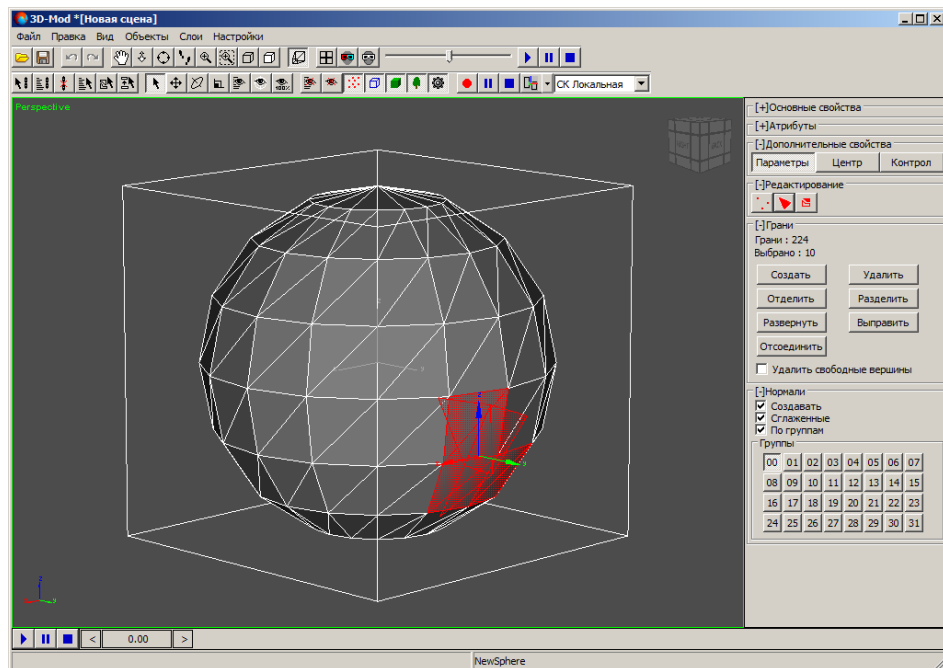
3D-Mod *[Новая сцена]

Файл Правка Вид Объекты Слои Настройки

СК Локальная

Perspective

[+]Основные свойства
[+]Атрибуты
[-]Дополнительные свойства
Параметры Центр Контрол
[-]Редактирование
[-]Грани
Грани : 224
Выбрано : 10
Создать Удалить
Отделить Разделить
Развернуть Выправить
Отсоединить
Удалить свободные вершины
[-]Нормали
Создавать
Сглаженные
По группам
Группы

| 00 | 01 | 02 | 03 | 04 | 05 | 06 | 07 |
|---|---|---|---|---|---|---|---|
| 08 | 09 | 10 | 11 | 12 | 13 | 14 | 15 |
| 16 | 17 | 18 | 19 | 20 | 21 | 22 | 23 |
| 24 | 25 | 26 | 27 | 28 | 29 | 30 | 31 |

0.00

NewSphere